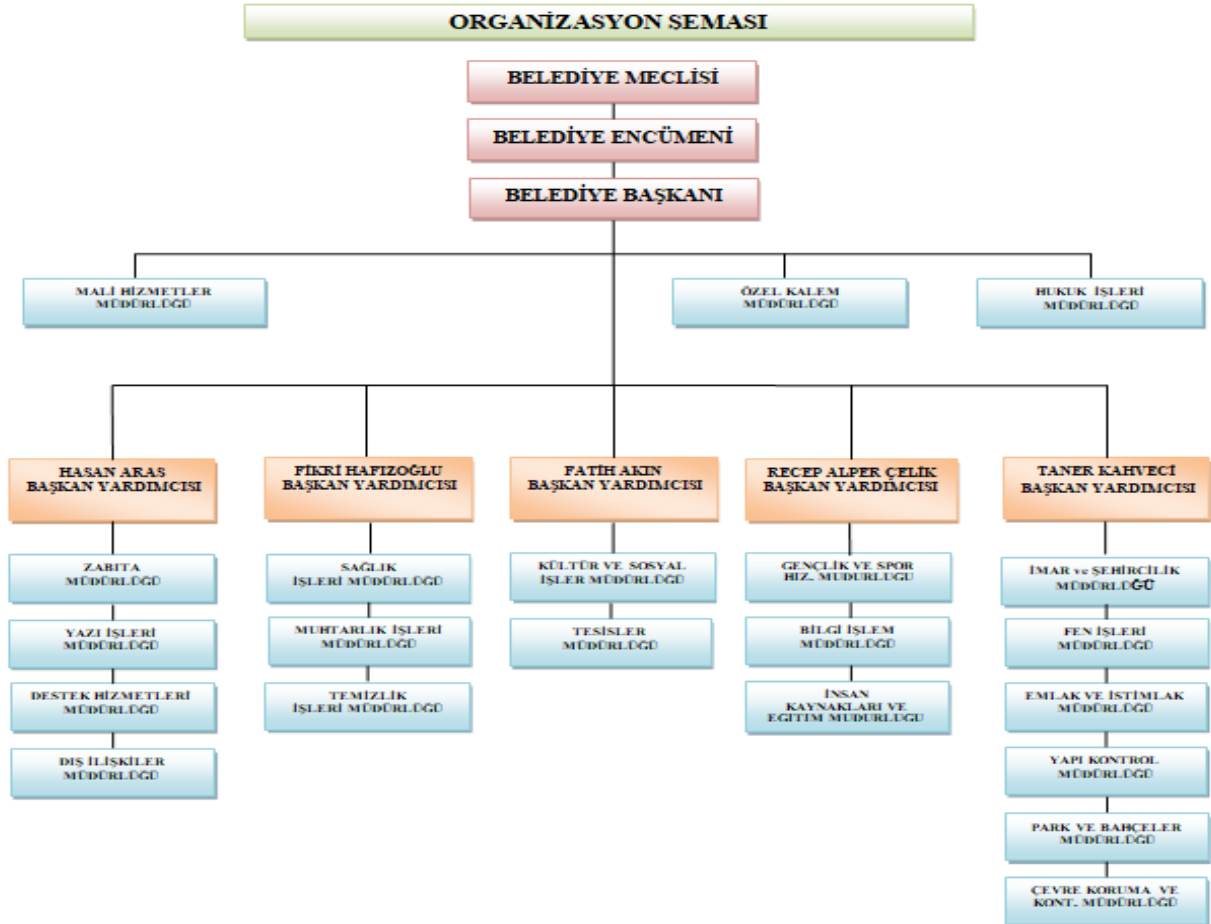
ORGANİZASYON ŞEMASI

BELEDİYE MECLİSİ

BELEDİYE ENCÜMENİ

BELEDİYE BAŞKANI

MALİ HİZMETLER MÜDÜRLÜĞÜ

ÖZEL KALEM MÜDÜRLÜĞÜ

HUKUK İŞLERİ MÜDÜRLÜĞÜ

HASAN ARAS BAŞKAN YARDIMCISI

ZABITA MÜDÜRLÜĞÜ

YAZI İŞLERİ MÜDÜRLÜĞÜ

DESTEK HİZMETLERİ MÜDÜRLÜĞÜ

DIŞ İLİŞKİLER MÜDÜRLÜĞÜ

FİKRİ HAFIZOĞLU BAŞKAN YARDIMCISI

SAĞLIK İŞLERİ MÜDÜRLÜĞÜ

MUHTARLIK İŞLERİ MÜDÜRLÜĞÜ

TEMİZLİK İŞLERİ MÜDÜRLÜĞÜ

FATİH AKIN BAŞKAN YARDIMCISI

KÜLTÜR VE SOSYAL İŞLER MÜDÜRLÜĞÜ

TESİSLER MÜDÜRLÜĞÜ

RECEP ALPER ÇELİK BAŞKAN YARDIMCISI

GENÇLİK VE SPOR HIZ. MUDURLUGU

BİLGİ İŞLEM MÜDÜRLÜĞÜ

İNSAN KAYNAKLARI VE EGITIM MUDURLUGU

TANER KAHVECİ BAŞKAN YARDIMCISI

İMAR ve ŞEHİRCİLİK MÜDÜRLÜĞÜ

FEN İŞLERİ MÜDÜRLÜĞÜ

EMLAK VE İSTİMLAK MÜDÜRLÜĞÜ

YAPI KONTROL MÜDÜRLÜĞÜ

PARK VE BAHÇELER MÜDÜRLÜĞÜ

ÇEVRE KORUMA VE KONT. MÜDÜRLÜĞÜ